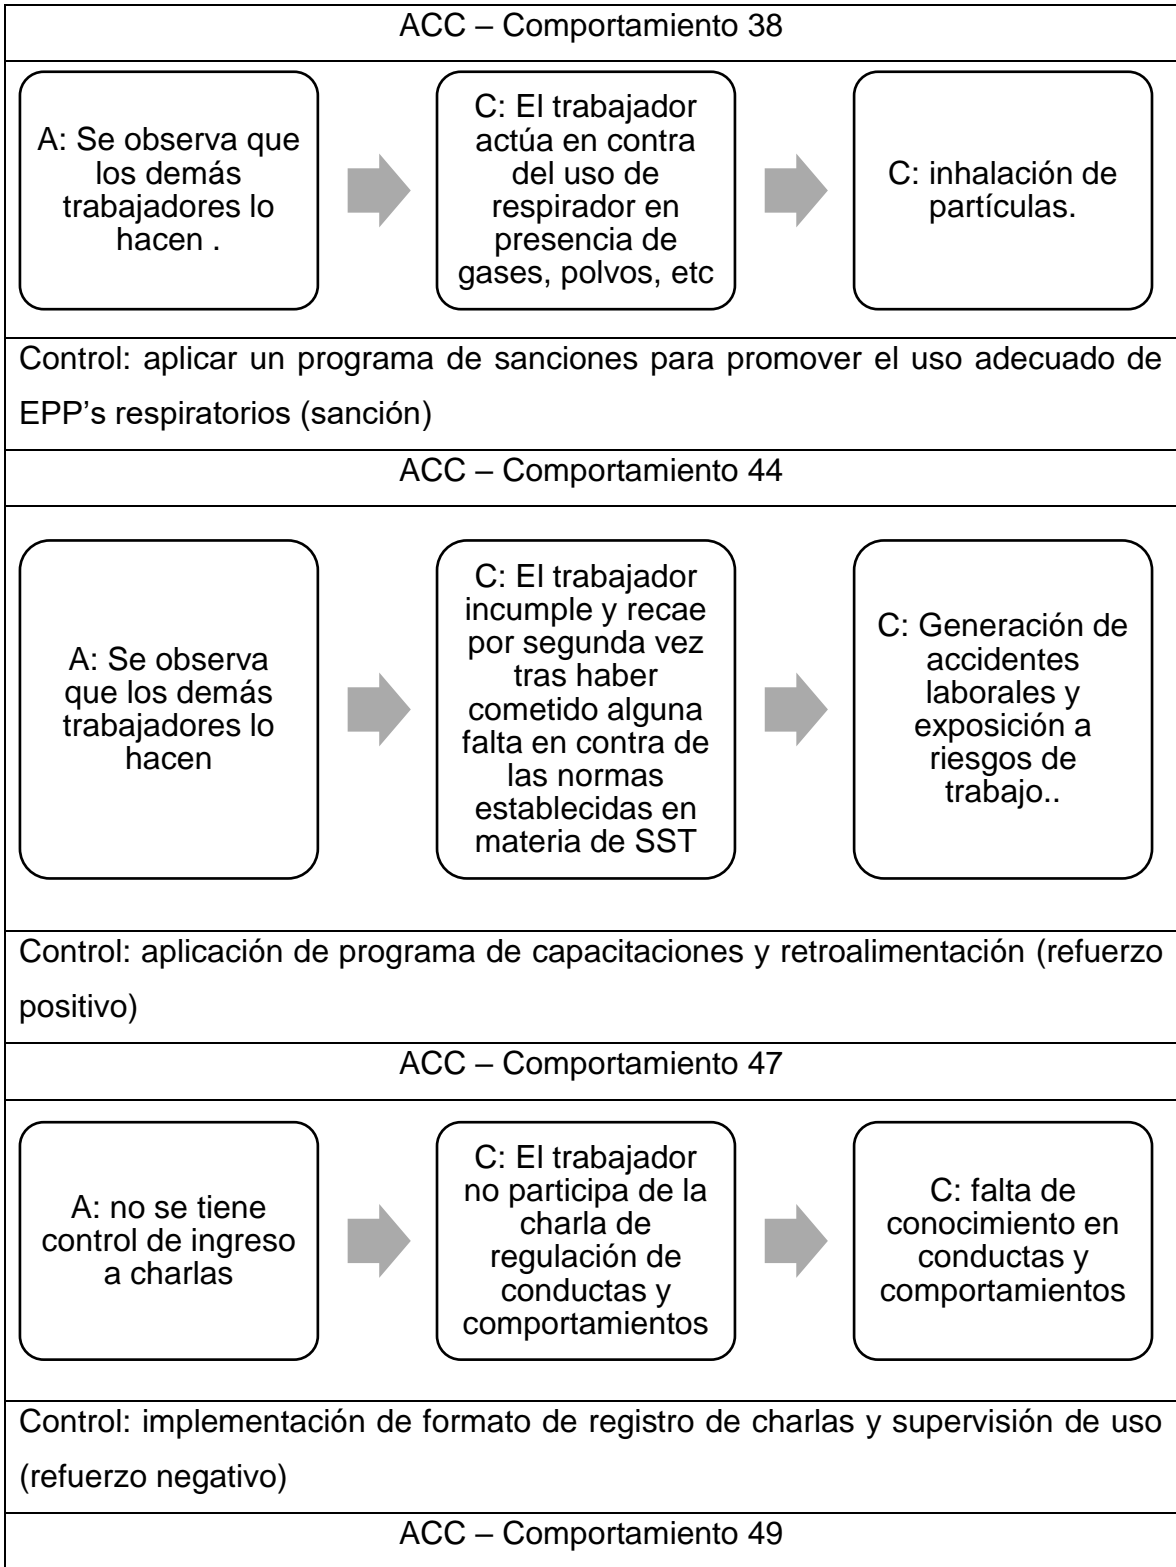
ACC – Comportamiento 38

A: Se observa que los demás trabajadores lo hacen .

C: El trabajador actúa en contra del uso de respirador en presencia de gases, polvos, etc

C: inhalación de partículas.

Control: aplicar un programa de sanciones para promover el uso adecuado de EPP’s respiratorios (sanción)

ACC – Comportamiento 44

A: Se observa que los demás trabajadores lo hacen

C: El trabajador incumple y recae por segunda vez tras haber cometido alguna falta en contra de las normas establecidas en materia de SST

C: Generación de accidentes laborales y exposición a riesgos de trabajo..

Control: aplicación de programa de capacitaciones y retroalimentación (refuerzo positivo)

ACC – Comportamiento 47

A: no se tiene control de ingreso a charlas

C: El trabajador no participa de la charla de regulación de conductas y comportamientos

C: falta de conocimiento en conductas y comportamientos

Control: implementación de formato de registro de charlas y supervisión de uso (refuerzo negativo)

ACC – Comportamiento 49